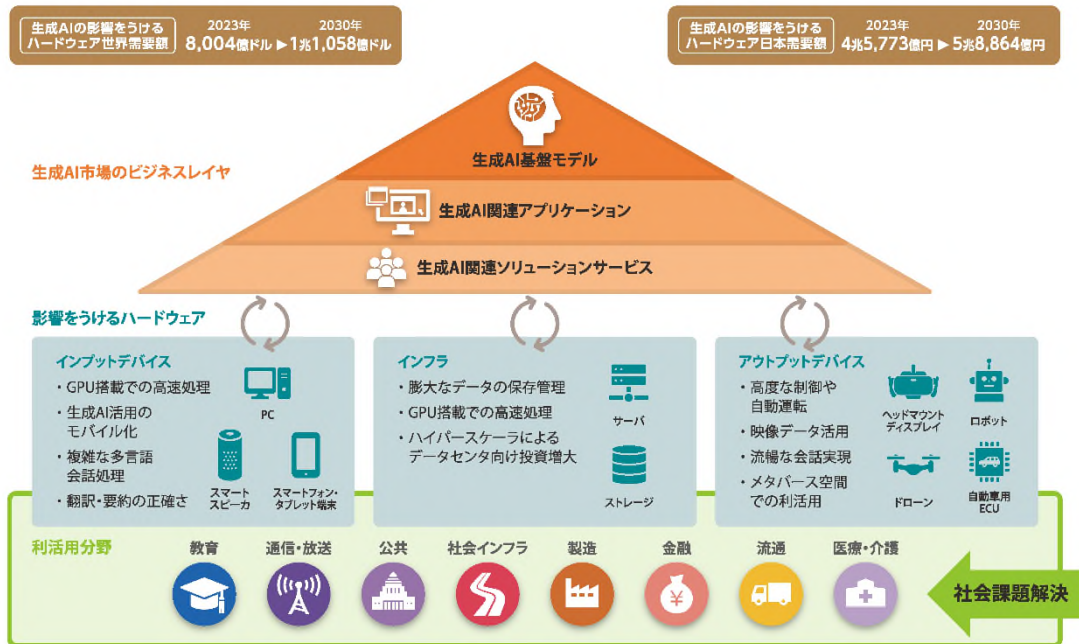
生成AIの影響をうける ハードウェア世界需要額 2023年 8,004億ドル ▶ 2030年 1兆1,058億ドル

生成AIの影響をうける ハードウェア日本需要額 2023年 4兆5,773億円 ▶ 2030年 5兆8,864億円

生成AI市場のビジネスレイヤ

生成AI基盤モデル

生成AI関連アプリケーション

生成AI関連ソリューションサービス

影響をうけるハードウェア

インプットデバイス
・GPU搭載での高速処理
・生成AI活用のモバイル化
・複雑な多言語会話処理
・翻訳・要約の正確さ
PC
スマートスピーカ
スマートフォン・タブレット端末

インフラ
・膨大なデータの保存管理
・GPU搭載での高速処理
・ハイパースケーラによるデータセンタ向け投資増大
サーバ
ストレージ

アウトプットデバイス
・高度な制御や自動運転
・映像データ活用
・流暢な会話実現
・メタバース空間での利活用
ヘッドマウントディスプレイ
ロボット
ドローン
自動車用ECU

利活用分野
教育
通信・放送
公共
社会インフラ
製造
金融
流通
医療・介護

社会課題解決